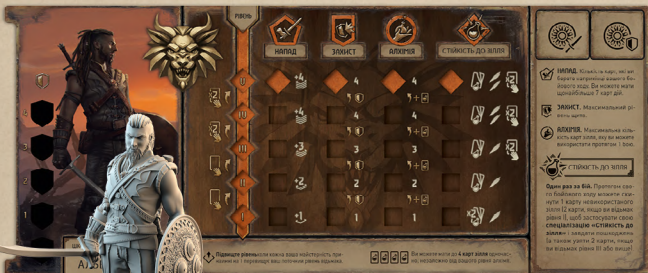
РІВЕНЬ

НАПАД

ЗАХИСТ

АЛХІМІЯ

СТІЙКІСТЬ ДО ЗІЛЛЯ

4

4

4

3

3

2

2

1

1

НАПАД. Кількість карт, які ви берете на початку вашого бойового ходу. Ви можете мати щонайбільше 7 карт дій.

ЗАХИСТ. Максимальний рівень щита.

АЛХІМІЯ. Максимальна кількість карт зілля, яку ви можете використати протягом 1 бою.

СТІЙКІСТЬ ДО ЗІЛЛЯ

Один раз за бій. Протягом свого бойового ходу можете скинути 1 карту невикористаного зілля (2 карти, якщо ви відьмак рівня II), щоб застосувати свою спеціалізацію «Стійкість до зілля» і вивести пошкодження (а також узяти 2 карти, якщо ви відьмак рівня III або вище).

Підвищте рівень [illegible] кожна ваша навичка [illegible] при мінімум на 1 перевагу ваш поточний рівень відьмака.

Ви можете мати до 4 карт зілля одночасно, незалежно від вашого рівня алхімії.

АЛ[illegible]